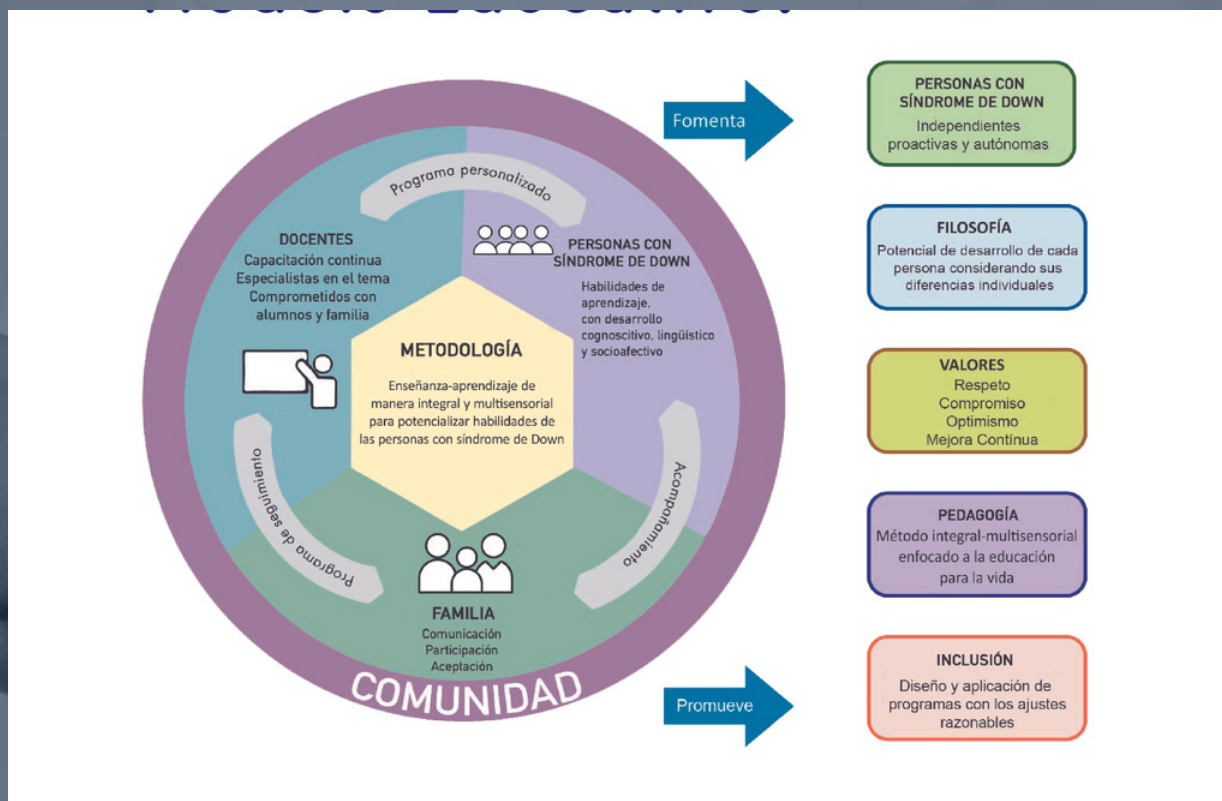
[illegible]

Programa personalizado

DOCENTES
Capacitación continua
Especialistas en el tema
Comprometidos con alumnos y familia

PERSONAS CON SÍNDROME DE DOWN
Habilidades de aprendizaje, con desarrollo cognoscitivo, lingüístico y socioafectivo

METODOLOGÍA
Enseñanza-aprendizaje de manera integral y multisensorial para potencializar habilidades de las personas con síndrome de Down

Programa de seguimiento

Acompañamiento

FAMILIA
Comunicación
Participación
Aceptación

COMUNIDAD

Fomenta

Promueve

PERSONAS CON SÍNDROME DE DOWN
Independientes proactivas y autónomas

FILOSOFÍA
Potencial de desarrollo de cada persona considerando sus diferencias individuales

VALORES
Respeto
Compromiso
Optimismo
Mejora Contínua

PEDAGOGÍA
Método integral-multisensorial enfocado a la educación para la vida

INCLUSIÓN
Diseño y aplicación de programas con los ajustes razonables